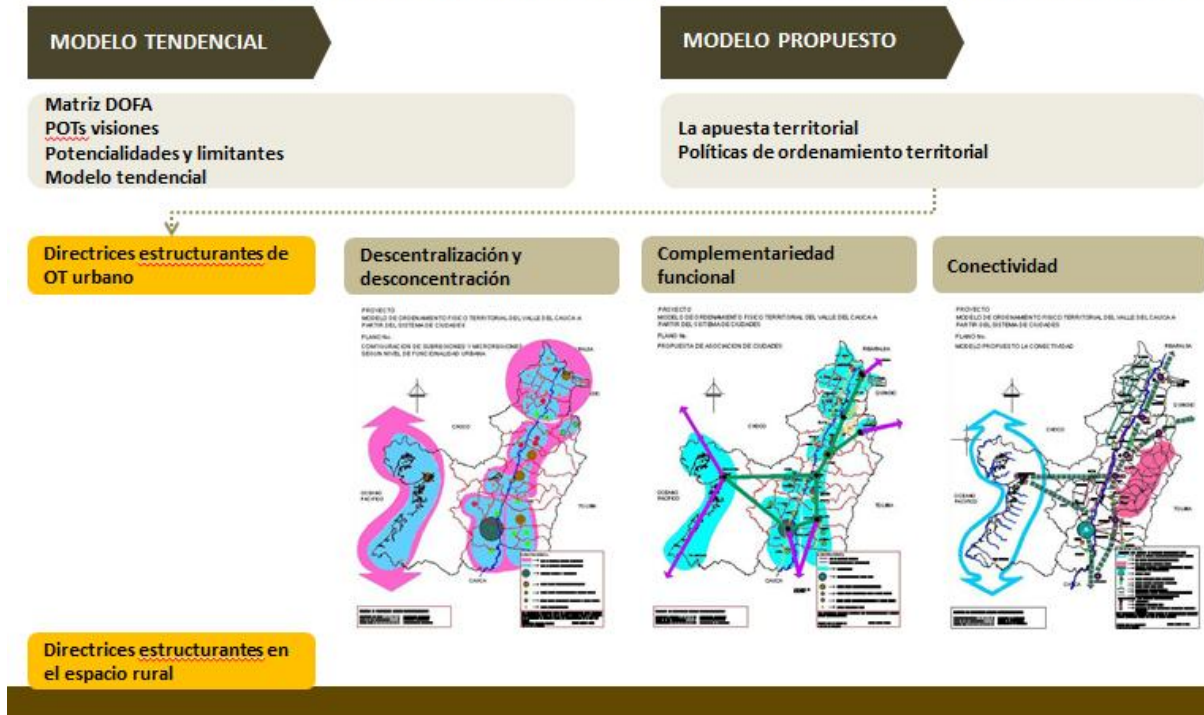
MODELO TENDENCIAL

MODELO PROPUESTO

Matriz DOFA
POTs visiones
Potencialidades y limitantes
Modelo tendencial

La apuesta territorial
Políticas de ordenamiento territorial

Directrices estructurantes de OT urbano

Descentralización y desconcentración

Complementariedad funcional

Conectividad

PROYECTO
MODELO DE ORDENAMIENTO FISICO TERRITORIAL DEL VALLE DEL CAUCA A PARTIR DEL SISTEMA DE CIUDADES
PLANO No.
CONFIGURACION DE SUBREGIONES Y MICRORREGIONES SEGUN NIVEL DE FUNCIONALIDAD URBANA

RISARALDA
QUINDIO
CHOCO
OCEANO PACIFICO
TOLIMA
CAUCA

PROYECTO
MODELO DE ORDENAMIENTO FISICO TERRITORIAL DEL VALLE DEL CAUCA A PARTIR DEL SISTEMA DE CIUDADES
PLANO No.
PROPUESTA DE ASOCIACION DE CIUDADES

RISARALDA
QUINDIO
CHOCO
OCEANO PACIFICO
TOLIMA
CAUCA

PROYECTO
MODELO DE ORDENAMIENTO FISICO TERRITORIAL DEL VALLE DEL CAUCA A PARTIR DEL SISTEMA DE CIUDADES
PLANO No.
MODELO PROPUESTO LA CONECTIVIDAD

RISARALDA
QUINDIO
CHOCO
OCEANO PACIFICO
TOLIMA
CAUCA

Directrices estructurantes en el espacio rural